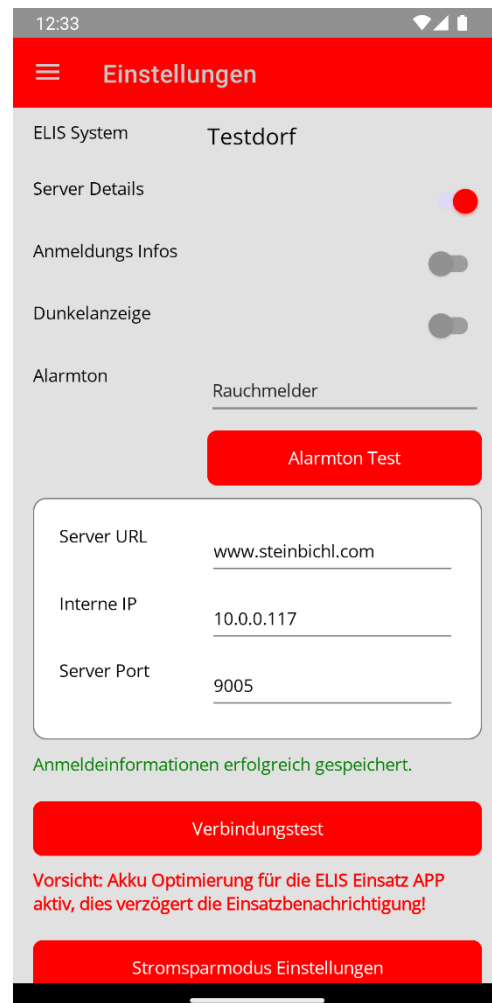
12:33

Einstellungen

ELIS System Testdorf

Server Details

Anmeldungs Infos

Dunkelanzeige

Alarmton Rauchmelder

Alarmton Test

Server URL www.steinbichl.com

Interne IP 10.0.0.117

Server Port 9005

Anmeldeinformationen erfolgreich gespeichert.

Verbindungstest

Vorsicht: Akku Optimierung für die ELIS Einsatz APP aktiv, dies verzögert die Einsatzbenachrichtigung!

Stromsparmodus Einstellungen